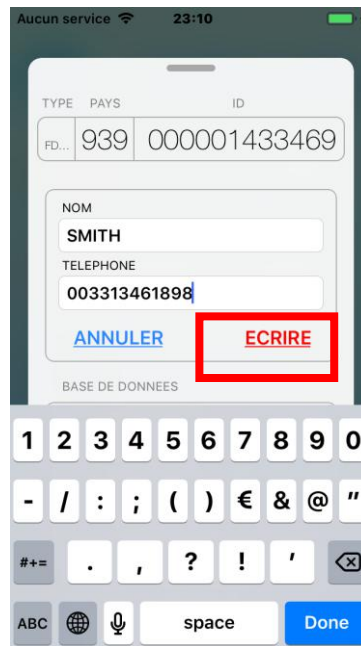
Aucun service 23:10

TYPE PAYS ID

FD... 939 000001433469

NOM

SMITH

TELEPHONE

003313461898

ANNULER ECRIRE

BASE DE DONNEES

1 2 3 4 5 6 7 8 9 0

- / : ; ( ) € & @ "

#+= . , ? ! '

ABC space Done